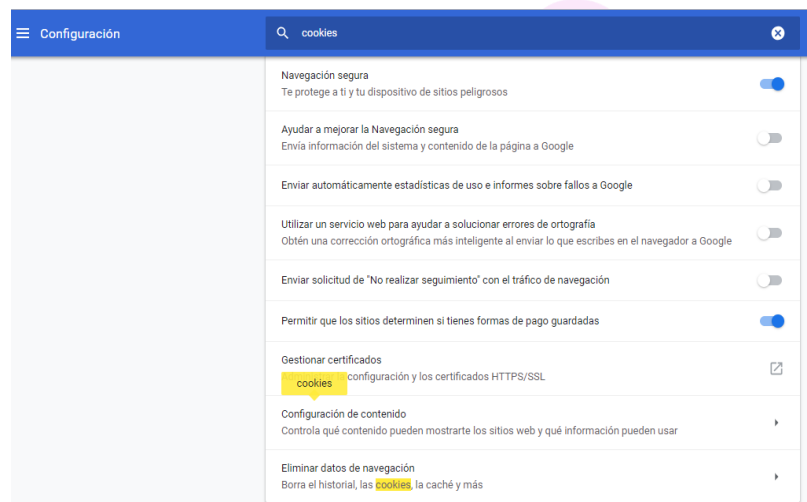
Configuración

cookies

Navegación segura
Te protege a ti y tu dispositivo de sitios peligrosos

Ayudar a mejorar la Navegación segura
Envía información del sistema y contenido de la página a Google

Enviar automáticamente estadísticas de uso e informes sobre fallos a Google

Utilizar un servicio web para ayudar a solucionar errores de ortografía
Obtén una corrección ortográfica más inteligente al enviar lo que escribes en el navegador a Google

Enviar solicitud de "No realizar seguimiento" con el tráfico de navegación

Permitir que los sitios determinen si tienes formas de pago guardadas

Gestionar certificados
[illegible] configuración y los certificados HTTPS/SSL

cookies

Configuración de contenido
Controla qué contenido pueden mostrarte los sitios web y qué información pueden usar

Eliminar datos de navegación
Borra el historial, las cookies, la caché y más